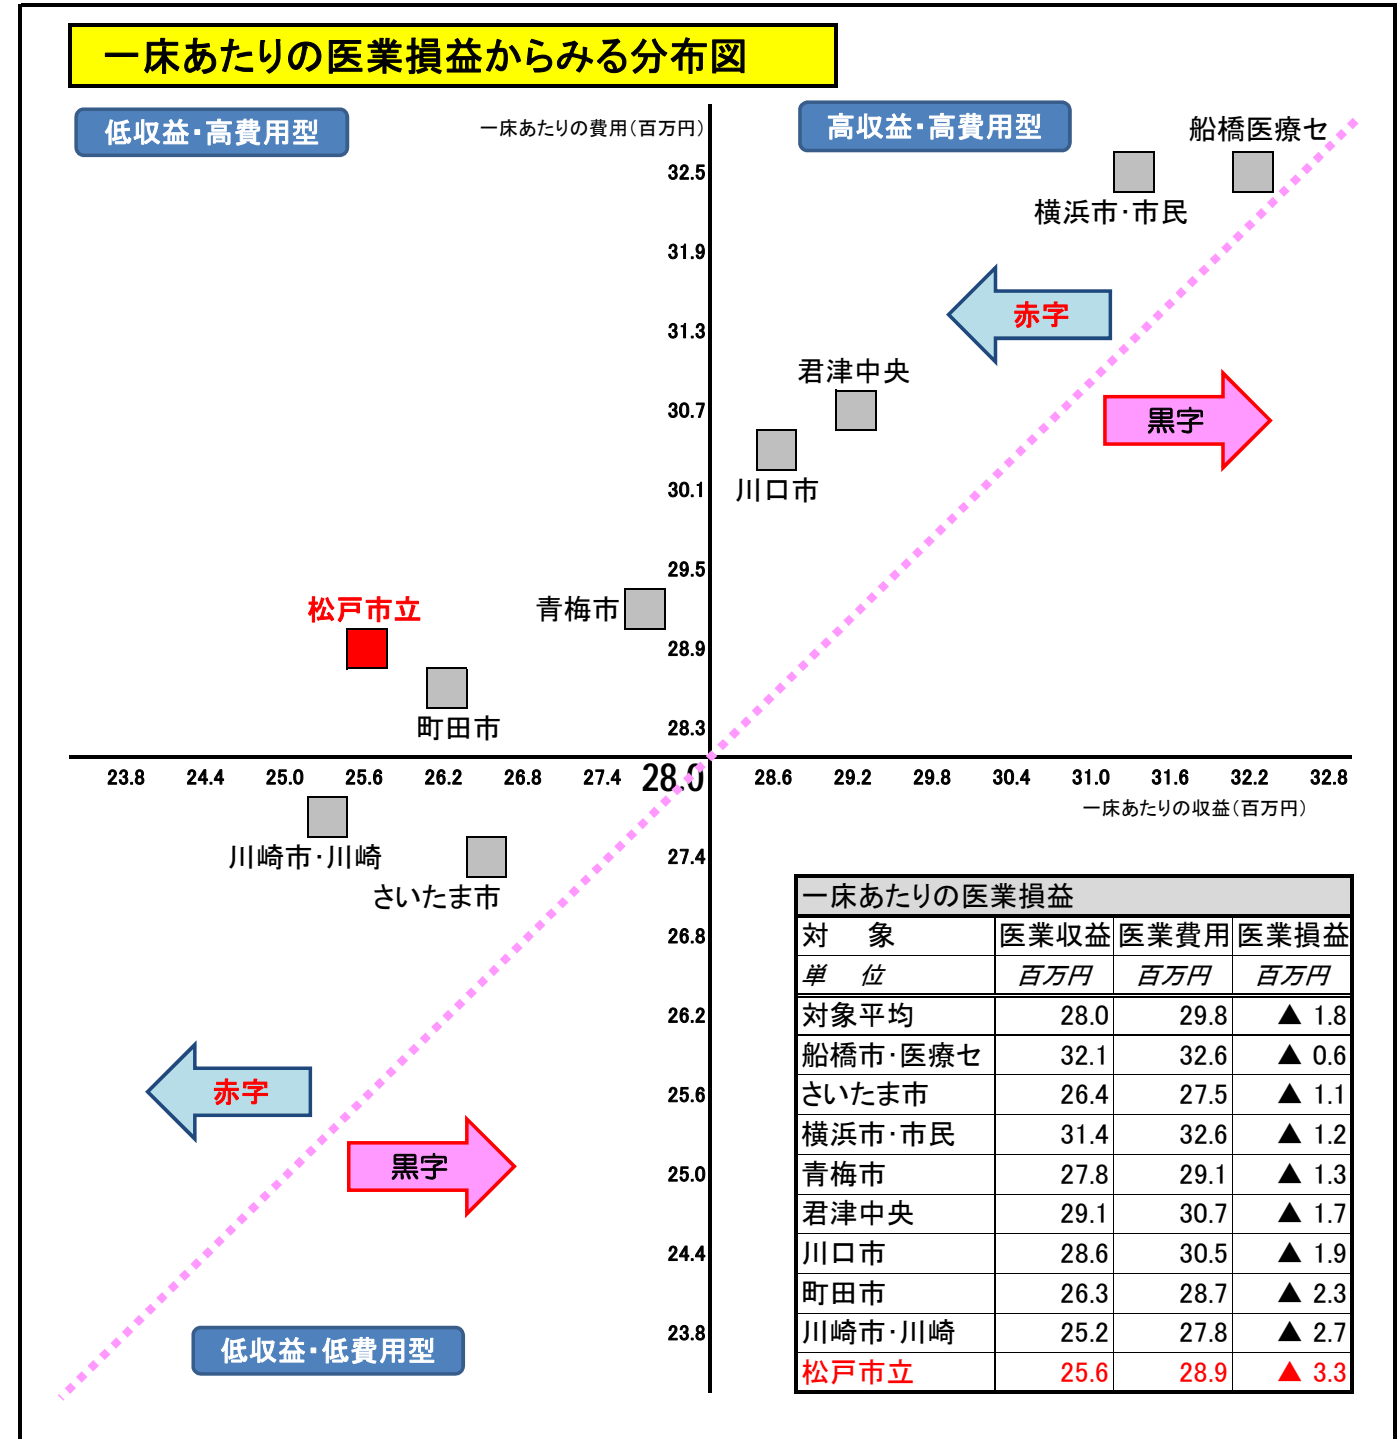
一床あたりの医業損益からみる分布図

低収益・高費用型

一床あたりの費用（百万円）

高収益・高費用型

船橋医療セ

32.5

横浜市・市民

31.9

赤字

31.3

君津中央

30.7

黒字

30.1

川口市

29.5

松戸市立

青梅市

28.9

28.3

町田市

23.8 24.4 25.0 25.6 26.2 26.8 27.4 28.0 28.6 29.2 29.8 30.4 31.0 31.6 32.2 32.8

一床あたりの収益（百万円）

川崎市・川崎

27.4

さいたま市

26.8

26.2

赤字

25.6

黒字

25.0

24.4

23.8

低収益・低費用型

| 一床あたりの医業損益 | | | |
|---|---|---|---|
| 対　象 | 医業収益 | 医業費用 | 医業損益 |
| 単　位 | 百万円 | 百万円 | 百万円 |
| 対象平均 | 28.0 | 29.8 | ▲ 1.8 |
| 船橋市・医療セ | 32.1 | 32.6 | ▲ 0.6 |
| さいたま市 | 26.4 | 27.5 | ▲ 1.1 |
| 横浜市・市民 | 31.4 | 32.6 | ▲ 1.2 |
| 青梅市 | 27.8 | 29.1 | ▲ 1.3 |
| 君津中央 | 29.1 | 30.7 | ▲ 1.7 |
| 川口市 | 28.6 | 30.5 | ▲ 1.9 |
| 町田市 | 26.3 | 28.7 | ▲ 2.3 |
| 川崎市・川崎 | 25.2 | 27.8 | ▲ 2.7 |
| 松戸市立 | 25.6 | 28.9 | ▲ 3.3 |